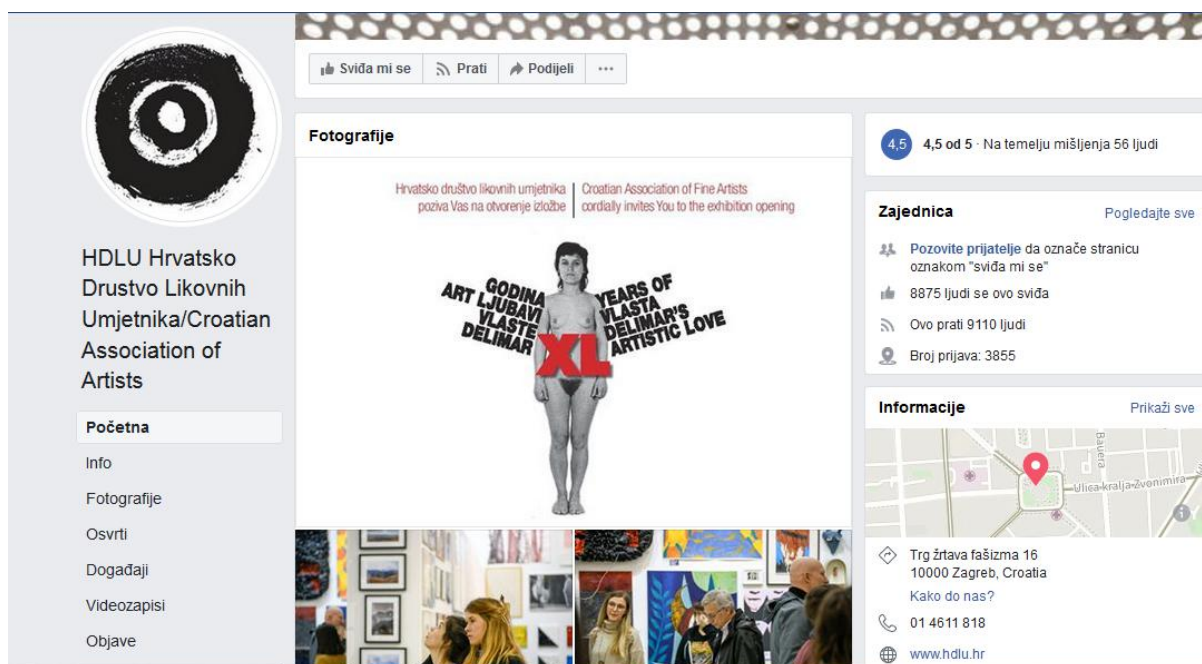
HDLU Hrvatsko Drustvo Likovnih Umjetnika/Croatian Association of Artists

Početna

Info

Fotografije

Osvrti

Događaji

Videozapisi

Objave

Sviđa mi se

Prati

Podijeli

...

Fotografije

Hrvatsko društvo likovnih umjetnika poziva Vas na otvorenje izložbe

Croatian Association of Fine Artists cordially invites You to the exhibition opening

GODINA ART LJUBAVI VLASTE DELIMAR

XL

YEARS OF VLASTA DELIMAR'S ARTISTIC LOVE

4,5

4,5 od 5 · Na temelju mišljenja 56 ljudi

Zajednica

Pogledajte sve

Pozovite prijatelje da označe stranicu oznakom "sviđa mi se"

8875 ljudi se ovo sviđa

Ovo prati 9110 ljudi

Broj prijava: 3855

Informacije

Prikaži sve

Bauera

Ulica kralja Zvonimira

Trg žrtava fašizma 16
10000 Zagreb, Croatia

Kako do nas?

01 4611 818

www.hdlu.hr